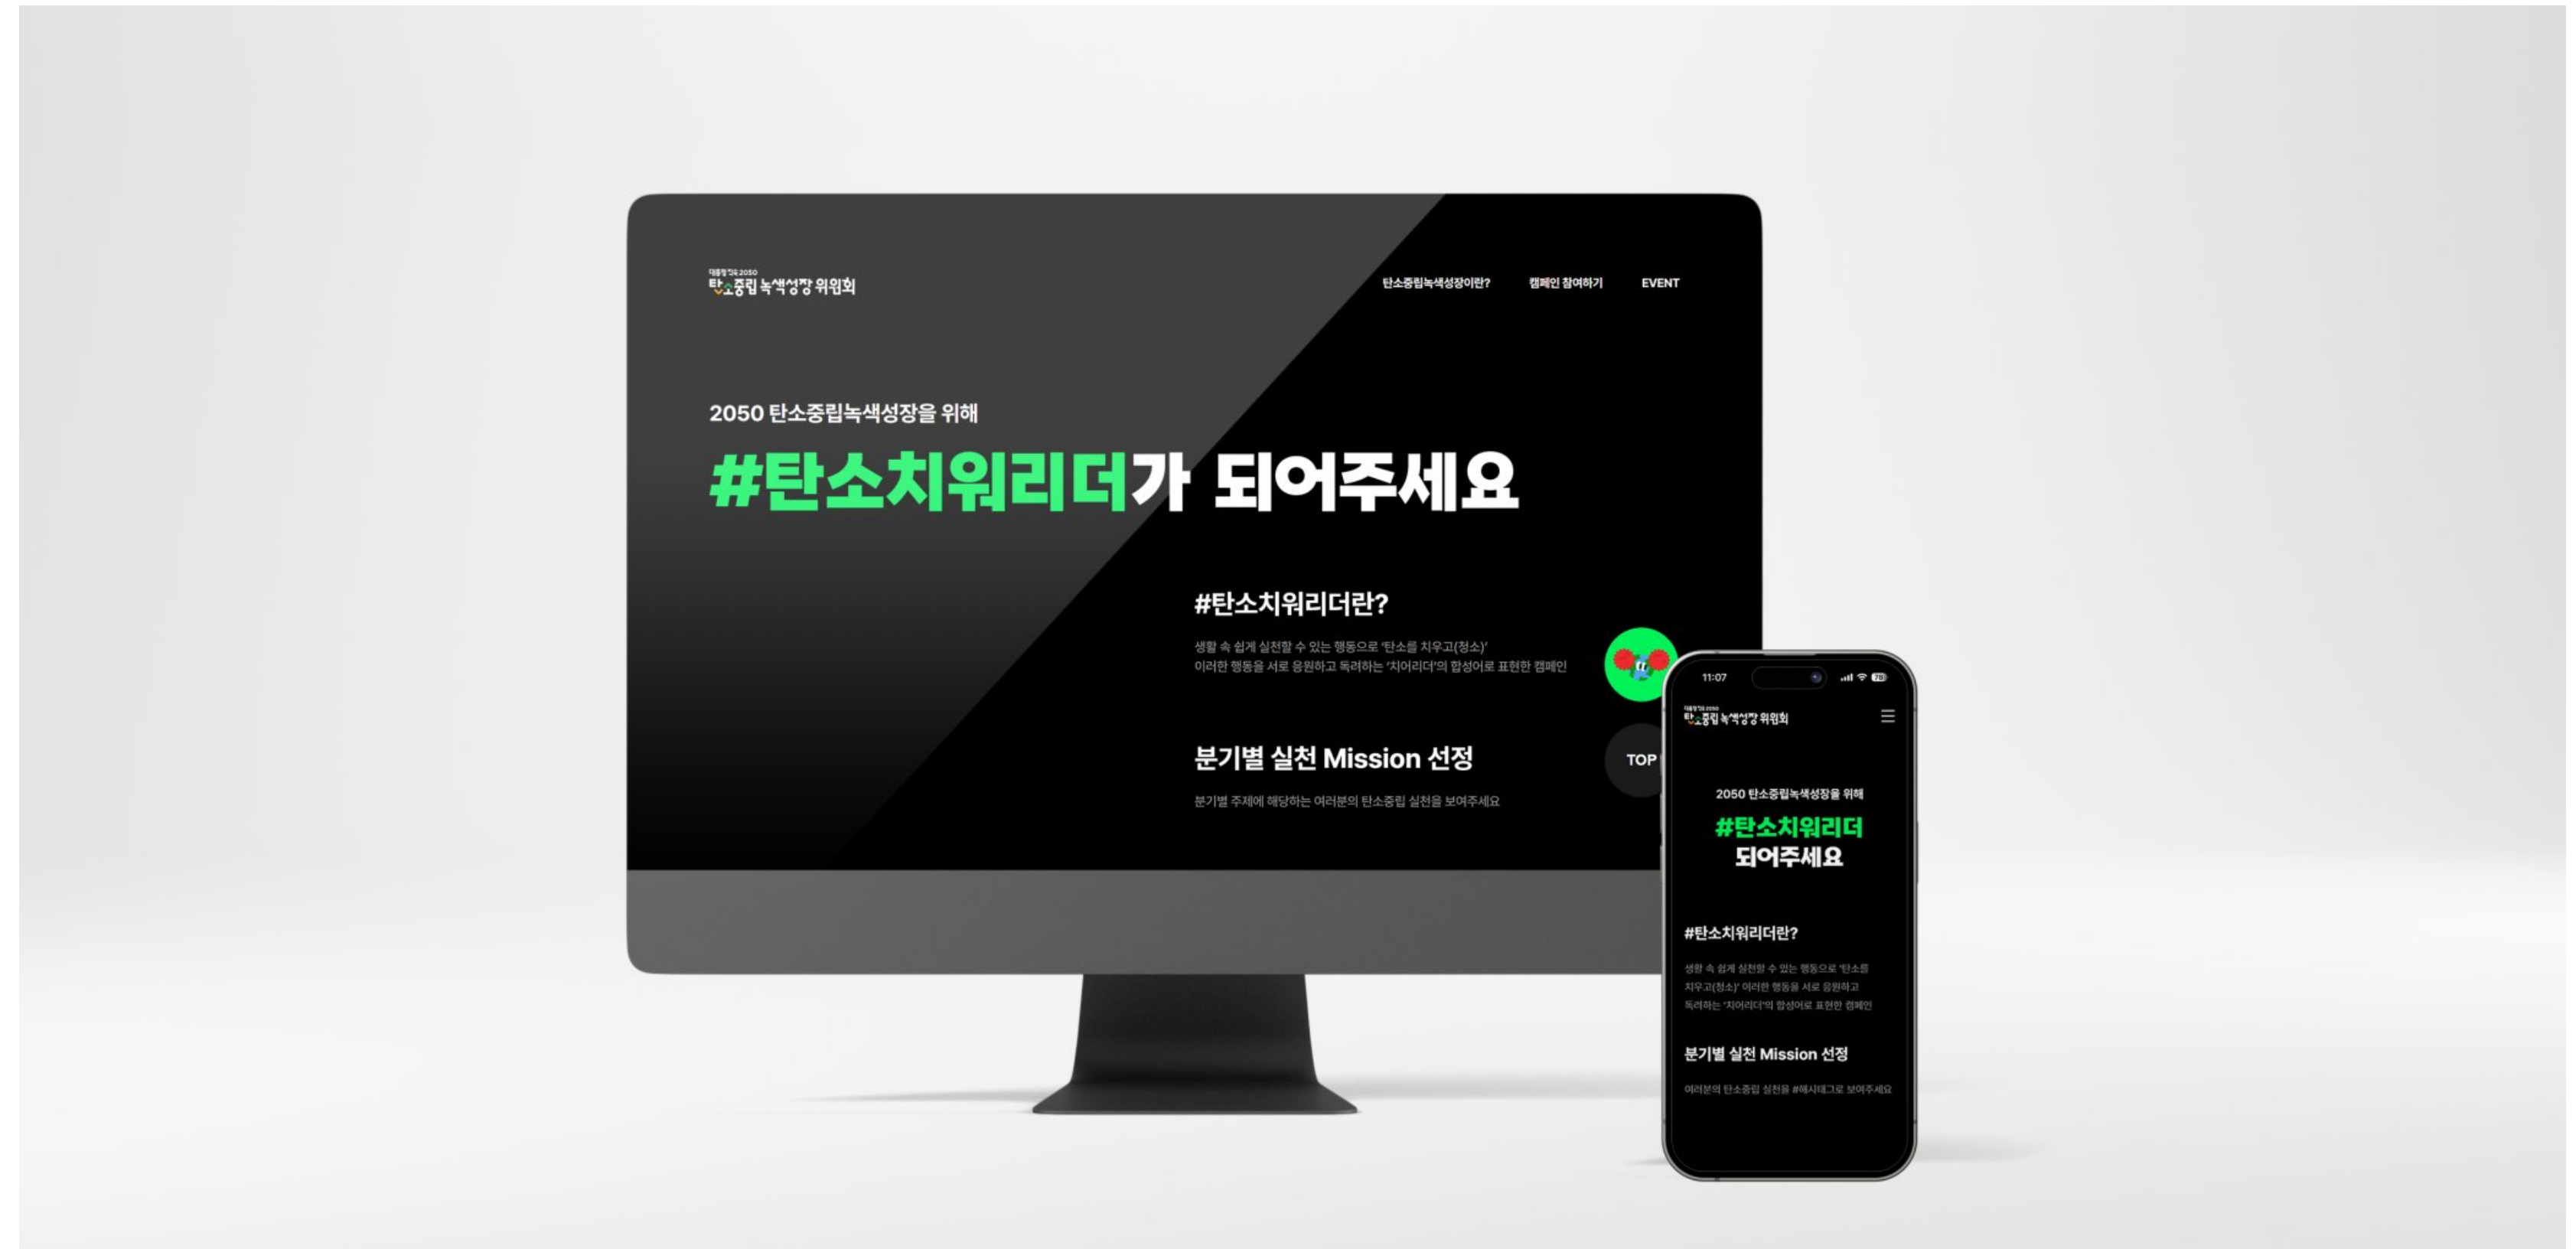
대통령직속 2050
탄소중립 녹색성장 위원회

탄소중립녹색성장이란?
캠페인 참여하기
EVENT

2050 탄소중립녹색성장을 위해

#탄소치워리더가 되어주세요

#탄소치워리더란?

생활 속 쉽게 실천할 수 있는 행동으로 '탄소를 치우고(청소)' 이러한 행동을 서로 응원하고 독려하는 '치어리더'의 합성어로 표현한 캠페인

분기별 실천 Mission 선정

분기별 주제에 해당하는 여러분의 탄소중립 실천을 보여주세요

TOP

11:07

대통령직속 2050
탄소중립 녹색성장 위원회

2050 탄소중립녹색성장을 위해

#탄소치워리더
되어주세요

#탄소치워리더란?

생활 속 쉽게 실천할 수 있는 행동으로 '탄소를 치우고(청소)' 이러한 행동을 서로 응원하고 독려하는 '치어리더'의 합성어로 표현한 캠페인

분기별 실천 Mission 선정

여러분의 탄소중립 실천을 #해시태그로 보여주세요